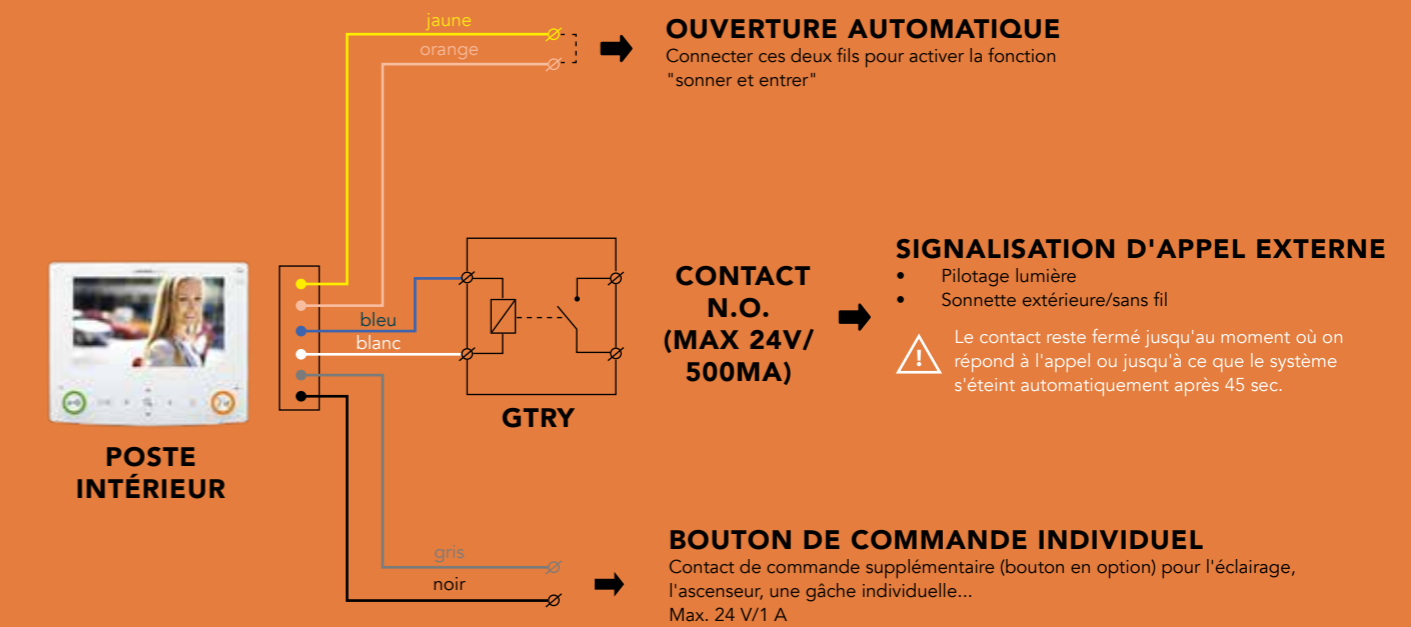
jaune
orange

OUVERTURE AUTOMATIQUE
Connecter ces deux fils pour activer la fonction "sonner et entrer"

bleu
blanc

GTRY

CONTACT N.O. (MAX 24V/ 500MA)

SIGNALISATION D'APPEL EXTERNE
• Pilotage lumière
• Sonnette extérieure/sans fil

Le contact reste fermé jusqu'au moment où on répond à l'appel ou jusqu'à ce que le système s'éteint automatiquement après 45 sec.

POSTE INTÉRIEUR

gris
noir

BOUTON DE COMMANDE INDIVIDUEL
Contact de commande supplémentaire (bouton en option) pour l'éclairage, l'ascenseur, une gâche individuelle...
Max. 24 V/1 A